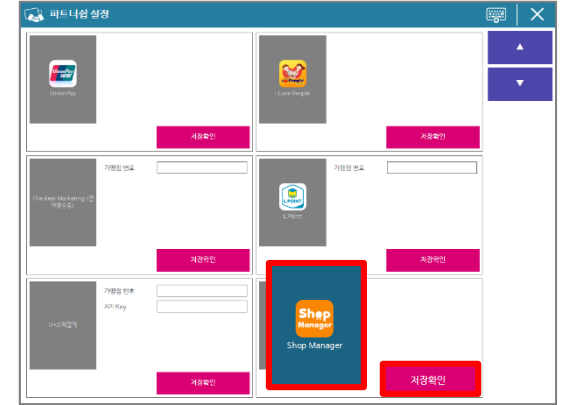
파트너쉽 설정

UnionPay

저장확인

I Love People

저장확인

The Red Marketing (전자영수증)

가맹점 번호

저장확인

L.POINT

가맹점 번호

저장확인

U+소셜결제

가맹점 번호

API Key

저장확인

Shop Manager

Shop Manager

저장확인